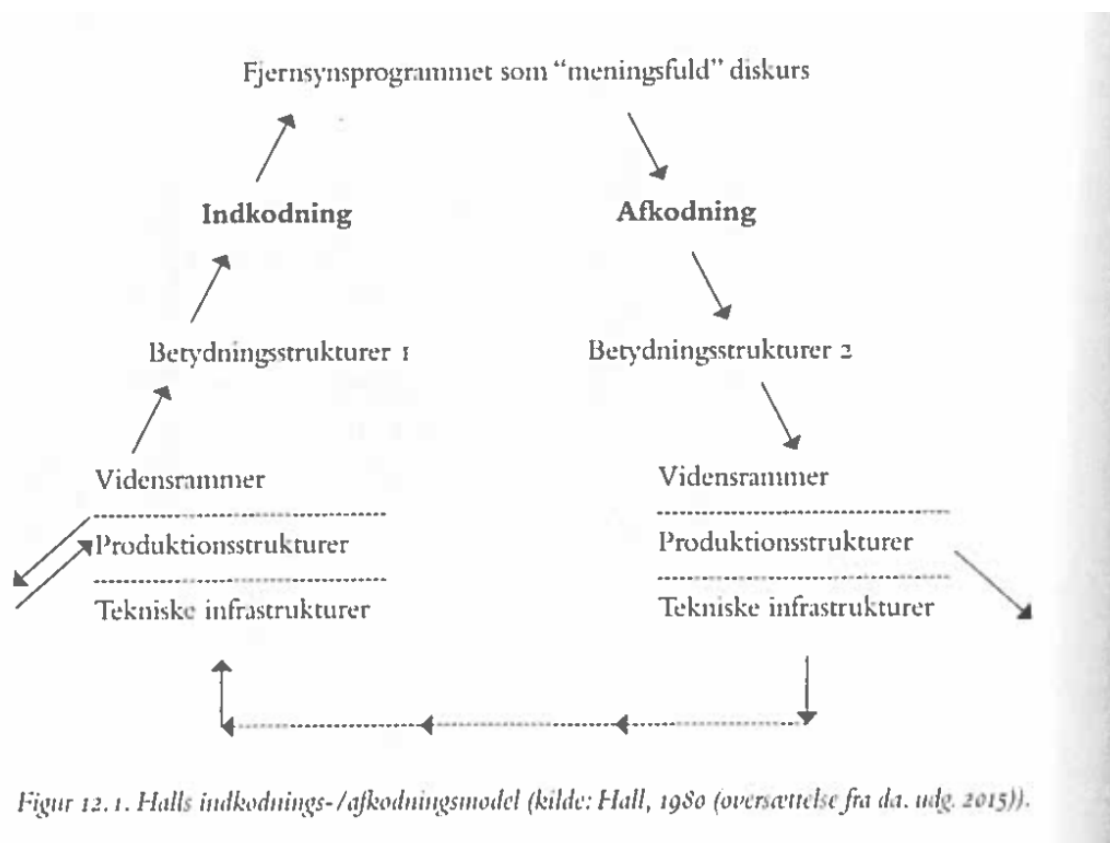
Fjernsynsprogrammet som "meningsfuld" diskurs

Indkodning

Afkodning

Betydningsstrukturer 1

Betydningsstrukturer 2

Vidensrammer

Produktionsstrukturer

Tekniske infrastrukturer

Vidensrammer

Produktionsstrukturer

Tekniske infrastrukturer

Figur 12.1. Halls indkodnings-/afkodningsmodel (kilde: Hall, 1980 (oversættelse fra da. udg. 2015)).